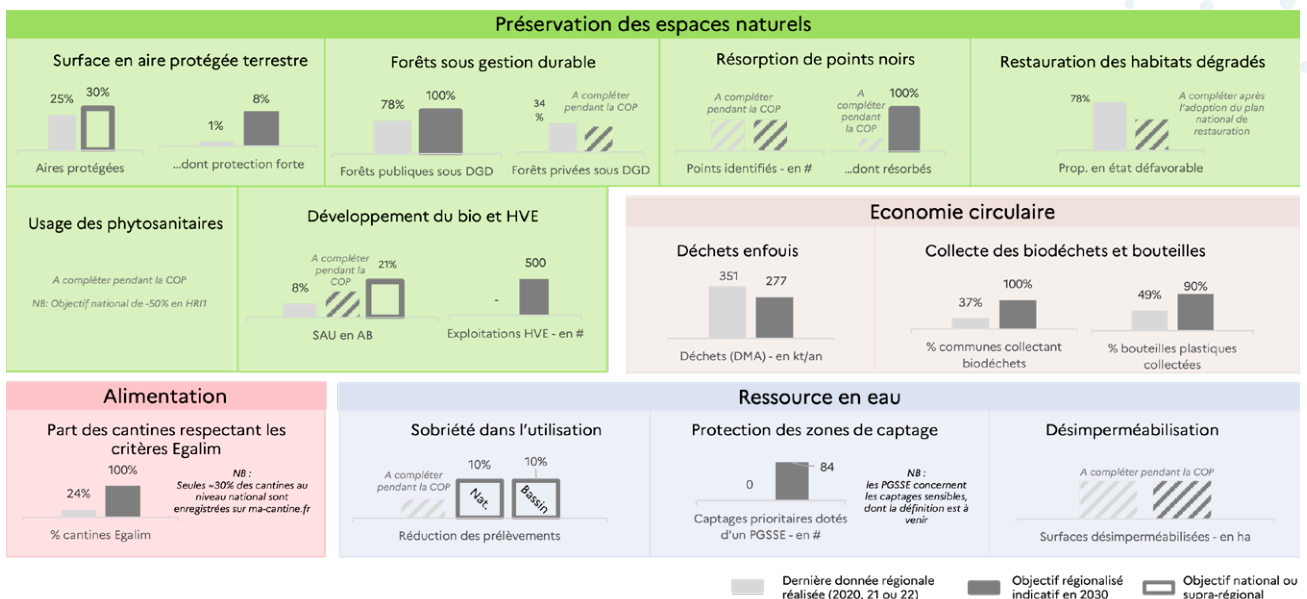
Préservation des espaces naturels

Surface en aire protégée terrestre

25% 30%

Aires protégées

1% 8%

...dont protection forte

Forêts sous gestion durable

78% 100%

Forêts publiques sous DGD

34 %

A compléter pendant la COP

Forêts privées sous DGD

Résorption de points noirs

A compléter pendant la COP

Points identifiés - en #

A compléter pendant la COP

100%

...dont résorbés

Restauration des habitats dégradés

78%

A compléter après l'adoption du plan national de restauration

Prop. en état défavorable

Usage des phytosanitaires

A compléter pendant la COP

NB: Objectif national de -50% en HRI1

Développement du bio et HVE

8%

A compléter pendant la COP

21%

SAU en AB

-

500

Exploitations HVE - en #

Economie circulaire

Déchets enfouis

351 277

Déchets (DMA) - en kt/an

Collecte des biodéchets et bouteilles

37% 100%

% communes collectant biodéchets

49% 90%

% bouteilles plastiques collectées

Alimentation

Part des cantines respectant les critères Egalim

24% 100%

NB : Seules ~30% des cantines au niveau national sont enregistrées sur ma-cantine.fr

% cantines Egalim

Ressource en eau

Sobriété dans l'utilisation

A compléter pendant la COP

10% Nat.

10% Bassin

Réduction des prélèvements

Protection des zones de captage

0

84

NB : les PGSSE concernent les captages sensibles, dont la définition est à venir

Captages prioritaires dotés d'un PGSSE - en #

Désimperméabilisation

A compléter pendant la COP

Surfaces désimperméabilisées - en ha

Dernière donnée régionale réalisée (2020, 21 ou 22)

Objectif régionalisé indicatif en 2030

Objectif national ou supra-régional